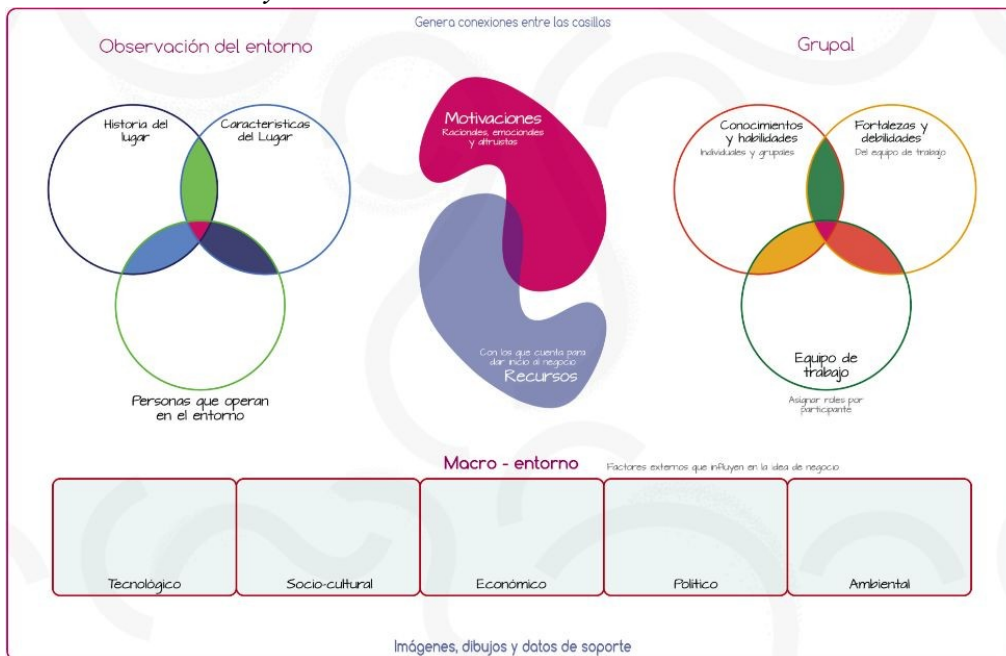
Genera conexiones entre las casillas

Observación del entorno

Historia del lugar

Caracteristicas del Lugar

Personas que operan en el entorno

Motivaciones
Racionales, emocionales y altruistas

Con los que cuenta para dar inicio al negocio
Recursos

Grupal

Conocimientos y habilidades
Individuales y grupales

Fortalezas y debilidades
Del equipo de trabajo

Equipo de trabajo
Asignar roles por participante

Macro - entorno
Factores externos que influyen en la idea de negocio

| Tecnológico | Socio-cultural | Económico | Politico | Ambiental |
|---|---|---|---|---|

Imágenes, dibujos y datos de soporte